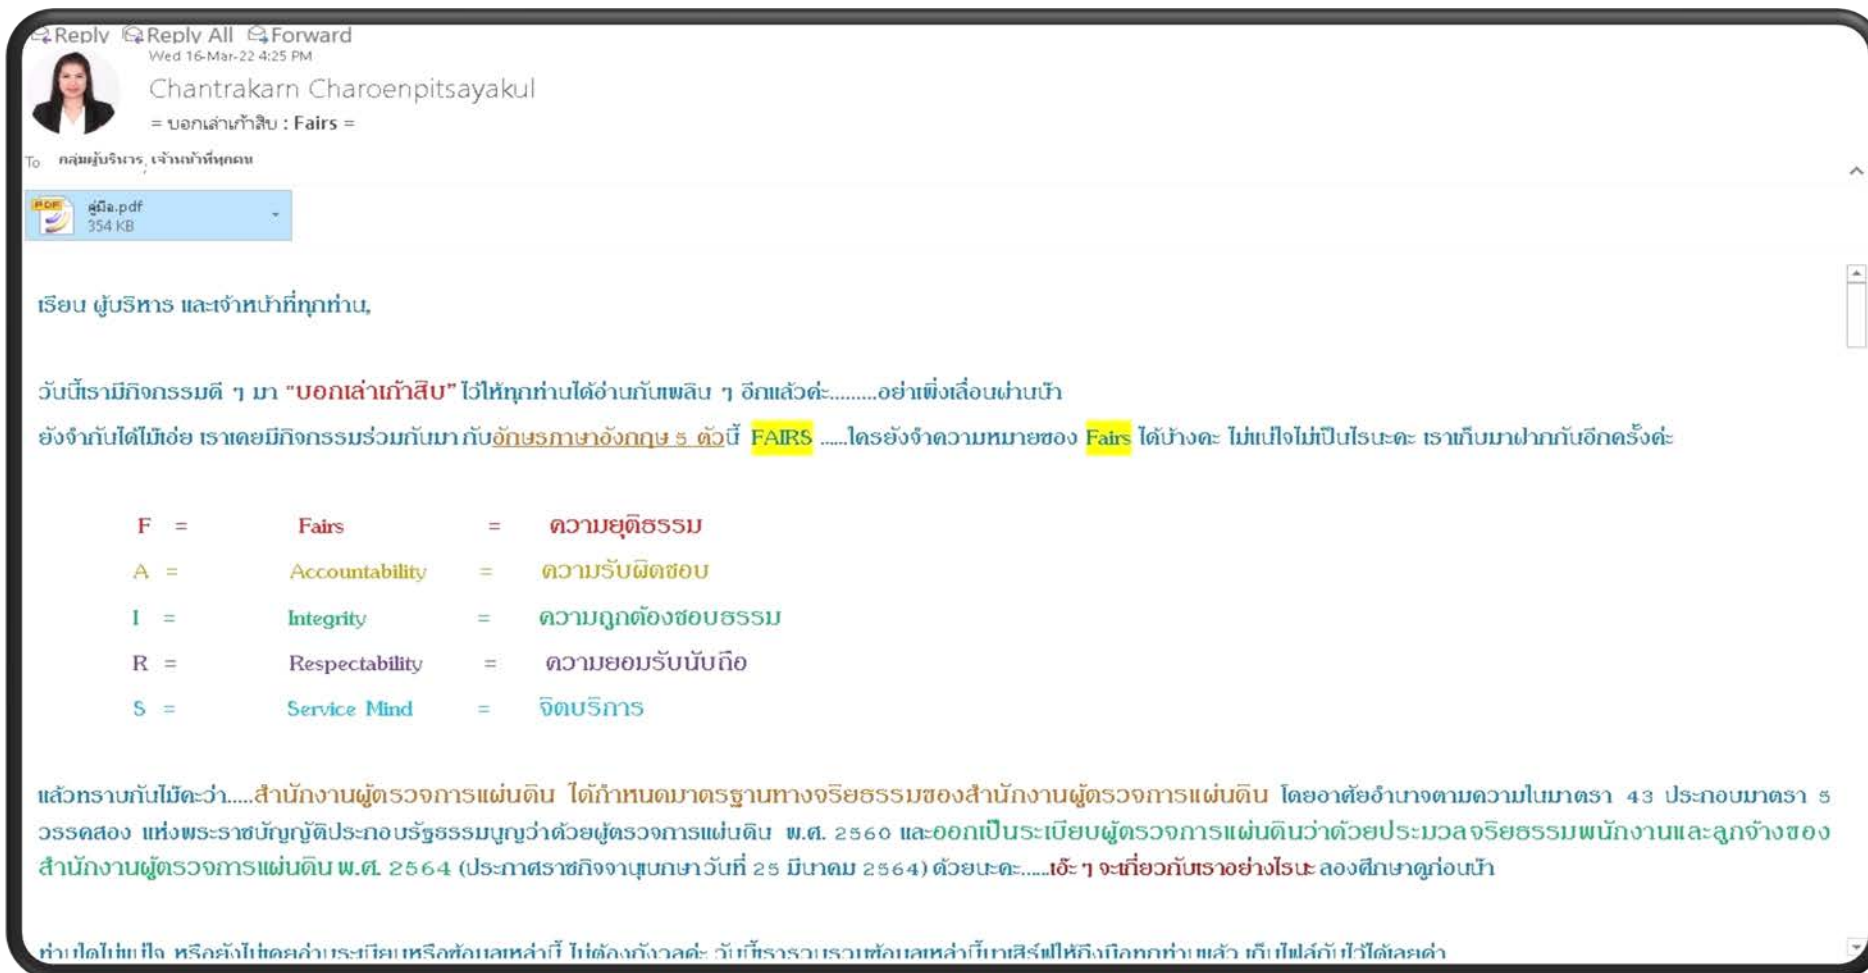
Reply Reply All Forward
Wed 16-Mar-22 4:25 PM
Chantrakarn Charoenpitsayakul
= บอกเล่าเก้าสิบ : Fairs =
To กลุ่มผู้บริหาร, เจ้าหน้าที่ทุกคน

คู่มือ.pdf
354 KB

เรียน ผู้บริหาร และเจ้าหน้าที่ทุกท่าน,

วันนี้เรามีกิจกรรมดี ๆ มา "บอกเล่าเก้าสิบ" ไว้ให้ทุกท่านได้อ่านกันเพลิน ๆ อีกแล้วค่ะ.........อย่าเพิ่งเลื่อนผ่านนะ
ยังจำกันได้ไม้เอ่ย เราเคยมีกิจกรรมร่วมกันมา กับอักษรภาษาอังกฤษ 5 ตัวนี้ FAIRS ......ใครยังจำความหมายของ Fairs ได้บ้างคะ ไม่แน่ใจไม่เป็นไรนะคะ เราเก็บมาฝากกันอีกครั้งค่ะ

F = Fairs = ความยุติธรรม
A = Accountability = ความรับผิดชอบ
I = Integrity = ความถูกต้องชอบธรรม
R = Respectability = ความยอมรับนับถือ
S = Service Mind = จิตบริการ

แล้วทราบกันไม้คะว่า.....สำนักงานผู้ตรวจการแผ่นดิน ได้กำหนดมาตรฐานทางจริยธรรมของสำนักงานผู้ตรวจการแผ่นดิน โดยอาศัยอำนาจตามความในมาตรา 43 ประกอบมาตรา 5 วรรคสอง แห่งพระราชบัญญัติประกอบรัฐธรรมนูญว่าด้วยผู้ตรวจการแผ่นดิน พ.ศ. 2560 และออกเป็นระเบียบผู้ตรวจการแผ่นดินว่าด้วยประมวลจริยธรรมพนักงานและลูกจ้างของสำนักงานผู้ตรวจการแผ่นดิน พ.ศ. 2564 (ประกาศราชกิจจานุเบกษาวันที่ 25 มีนาคม 2564) ด้วยนะคะ......เอ๊ะ ๆ จะเกี่ยวกับเราอย่างไรนะ ลองศึกษาดูก่อนนะ

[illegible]